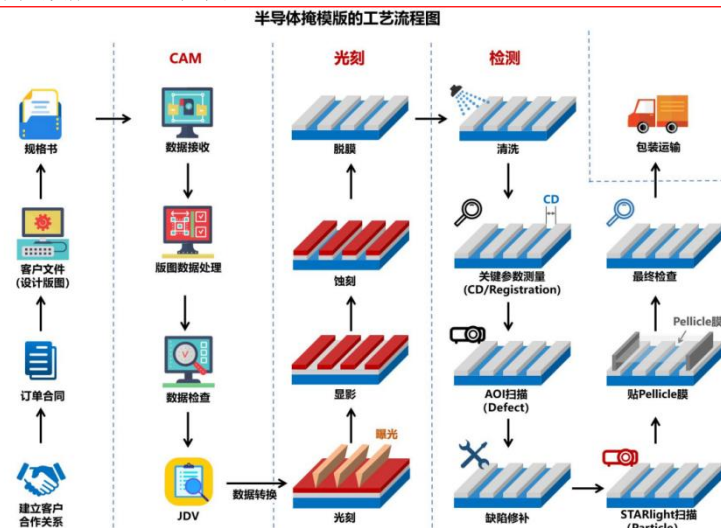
半导体掩模版的工艺流程图

CAM

光刻

检测

规格书

客户文件
(设计版图)

订单合同

建立客户
合作关系

数据接收

版图数据处理

数据检查

JDV

数据转换

脱膜

蚀刻

显影

曝光

光刻

清洗

CD

关键参数测量
(CD/Registration)

AOI扫描
(Defect)

缺陷修补

包装运输

最终检查

Pellicle膜

贴Pellicle膜

STARlight扫描
(Particle)